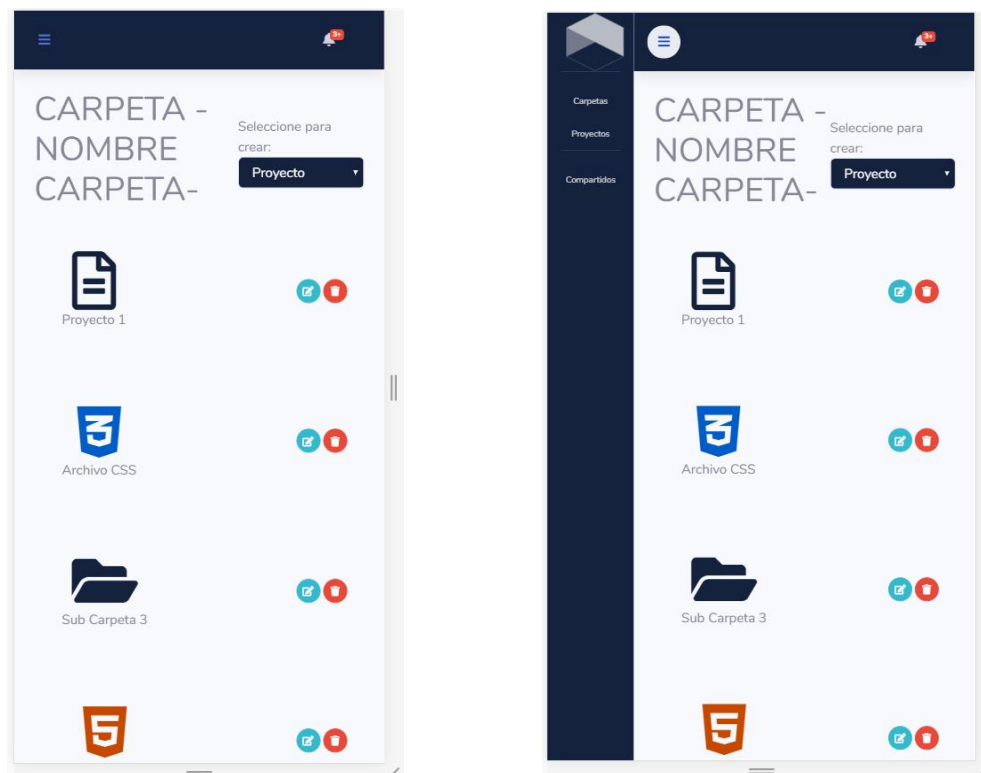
3+

CARPETA - NOMBRE CARPETA-

Seleccione para crear:

Proyecto

Proyecto 1

Archivo CSS

Sub Carpeta 3

Carpetas

Proyectos

Compartidos

3+

CARPETA - NOMBRE CARPETA-

Seleccione para crear:

Proyecto

Proyecto 1

Archivo CSS

Sub Carpeta 3